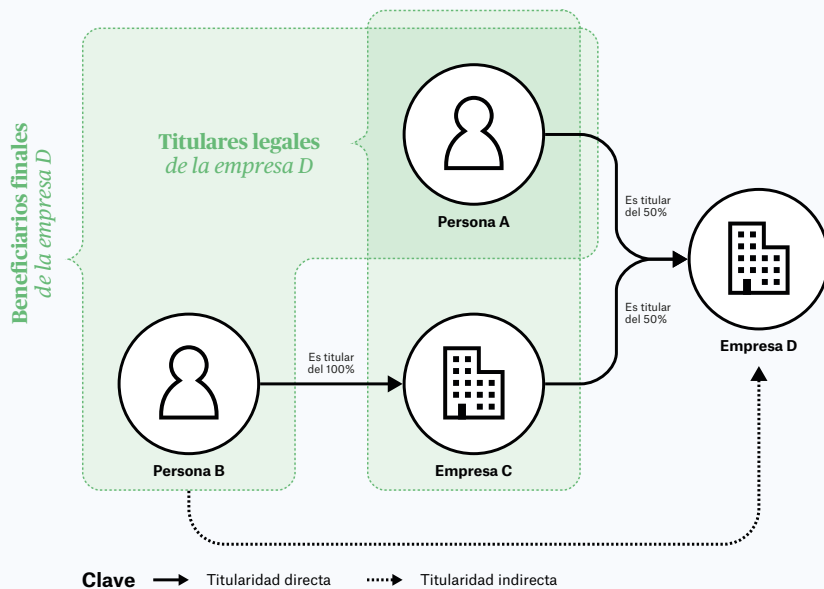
Beneficiarios finales
de la empresa D

Titulares legales
de la empresa D

Persona A

Es titular
del 50%

Es titular
del 50%

Empresa D

Es titular
del 100%

Persona B

Empresa C

Clave Titularidad directta Titularidad indirecta